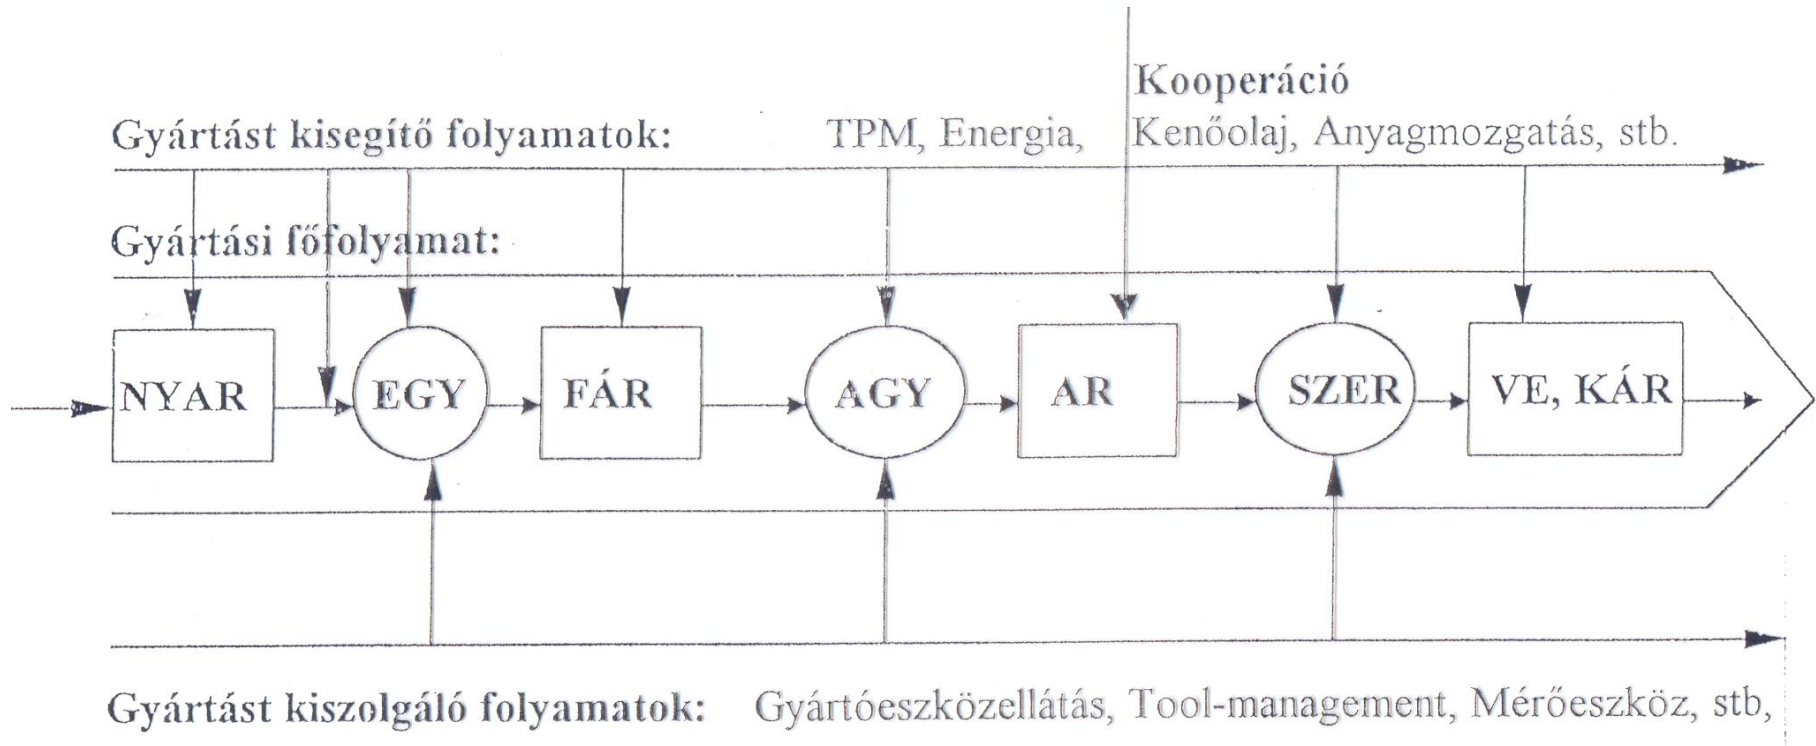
Kooperáció

Gyártást kisegítő folyamatok: TPM, Energia, Kenőolaj, Anyagmozgatás, stb.

Gyártási főfolyamat:

NYAR

EGY

FÁR

AGY

AR

SZER

VE, KÁR

Gyártást kiszolgáló folyamatok: Gyártóeszközellátás, Tool-management, Mérőeszköz, stb,